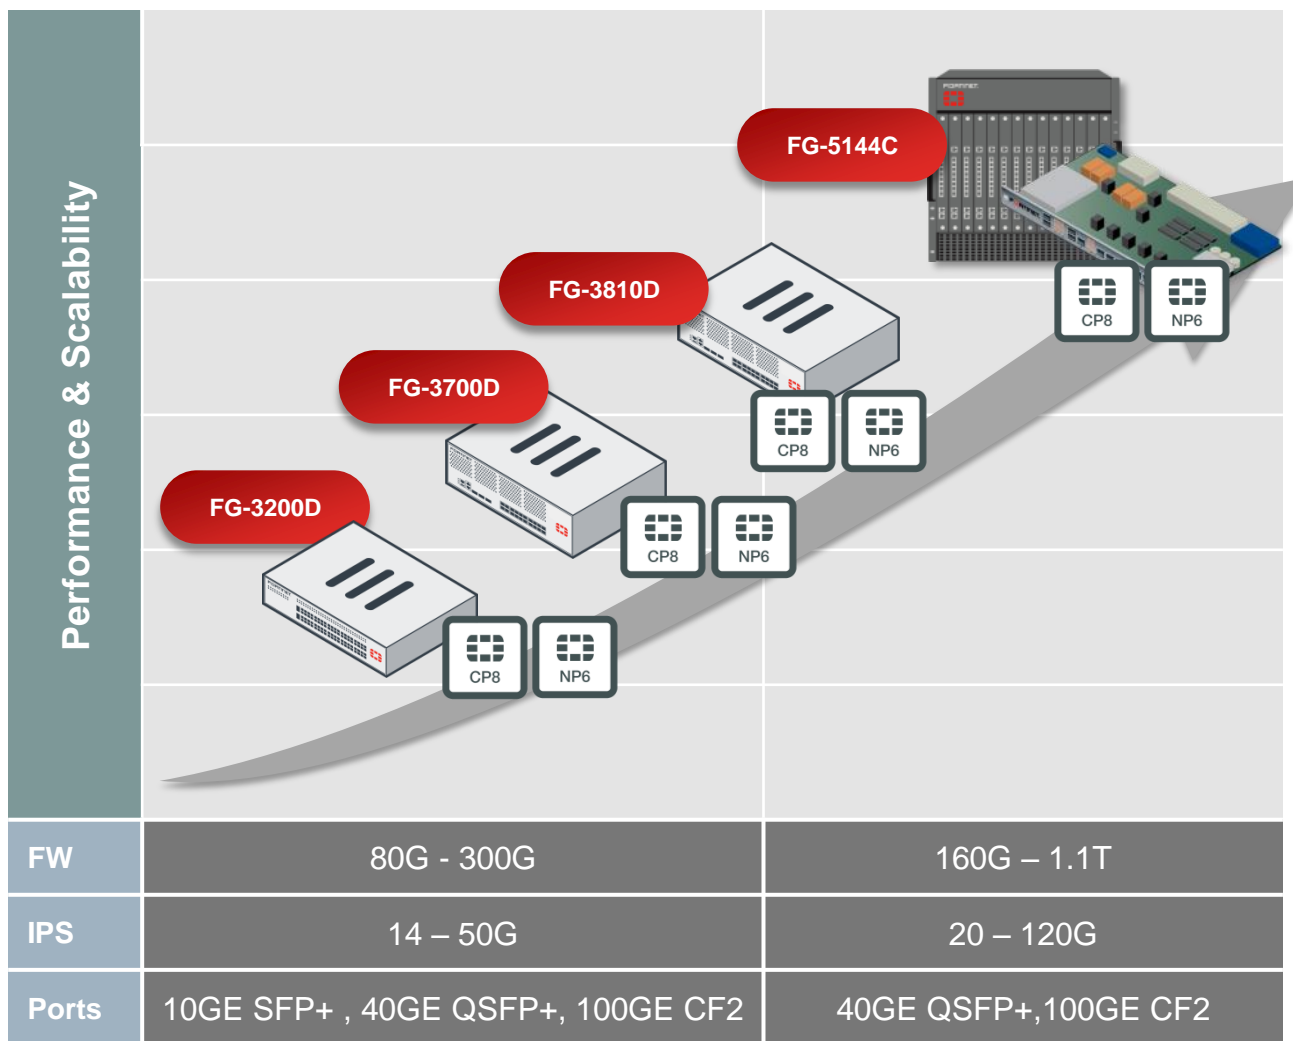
Performance & Scalability

FG-5144C

FORTINET

CP8 NP6

FG-3810D

CP8 NP6

FG-3700D

CP8 NP6

FG-3200D

CP8 NP6

| FW | 80G - 300G | 160G – 1.1T |
|---|---|---|
| IPS | 14 – 50G | 20 – 120G |
| Ports | 10GE SFP+ , 40GE QSFP+, 100GE CF2 | 40GE QSFP+,100GE CF2 |